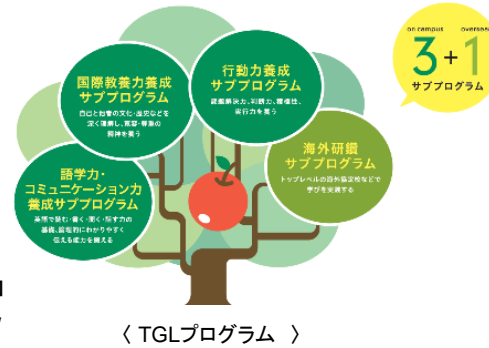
on campus overseas
3+1
サブプログラム

国際教養力養成
サブプログラム
自国と他者の文化・歴史などを深く理解し、寛容・尊重の精神を養う

行動力養成
サブプログラム
課題解決力、判断力、積極性、実行力を養う

語学力・
コミュニケーション力
養成サブプログラム
英語で読む・書く・聞く・話すための基礎、論理的にわかりやすく伝える能力を鍛える

海外研鑽
サブプログラム
トップレベルの語学講座校などで学びを実践する

〈 TGLプログラム 〉